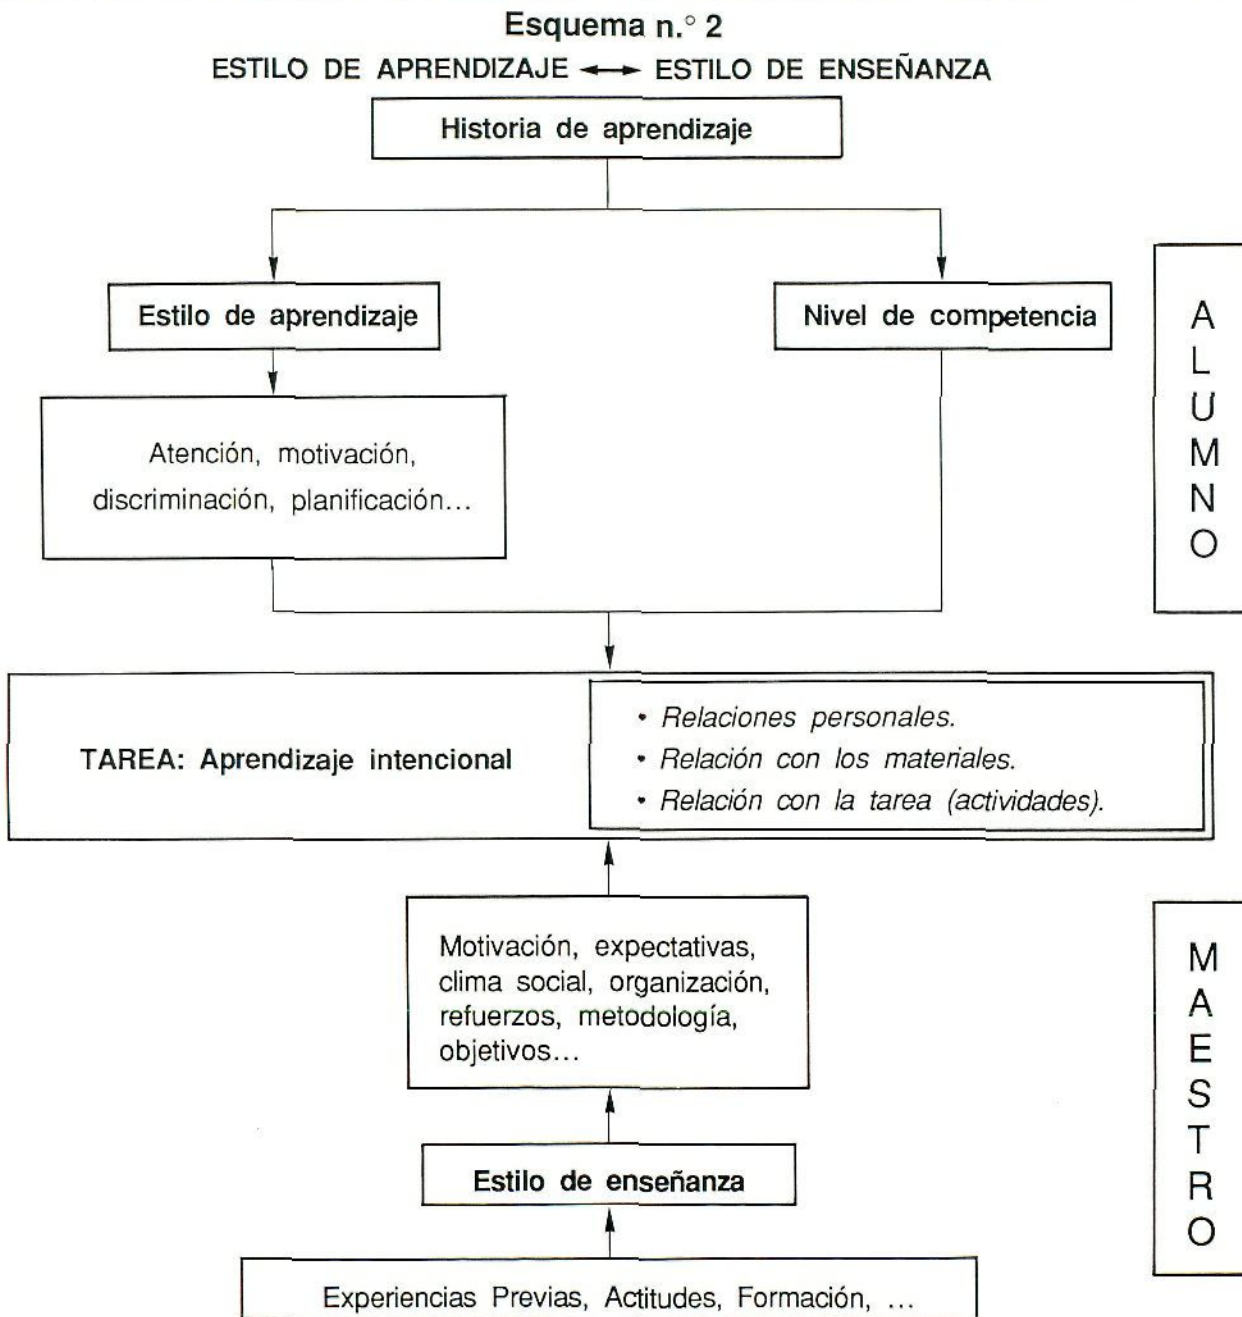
Esquema n.° 2

ESTILO DE APRENDIZAJE ⟷ ESTILO DE ENSEÑANZA

Historia de aprendizaje

Estilo de aprendizaje

Nivel de competencia

ALUMNO

Atención, motivación, discriminación, planificación...

TAREA: Aprendizaje intencional

• Relaciones personales.
• Relación con los materiales.
• Relación con la tarea (actividades).

Motivación, expectativas, clima social, organización, refuerzos, metodología, objetivos...

MAESTRO

Estilo de enseñanza

Experiencias Previas, Actitudes, Formación, ...